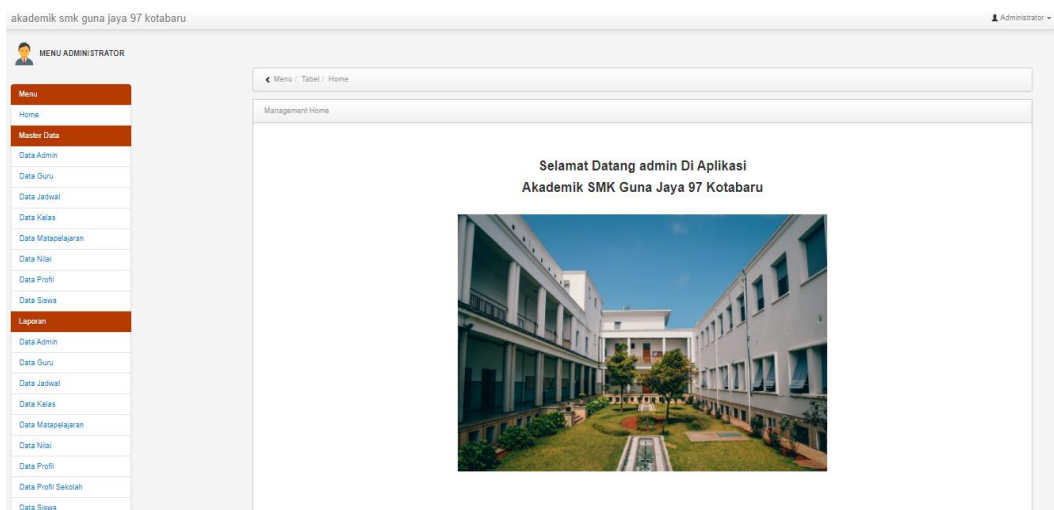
akademik smk guna jaya 97 kotabaru

Administrator

MENU ADMINISTRATOR

Menu
Home
Master Data
Data Admin
Data Guru
Data Jadwal
Data Kelas
Data Matapelajaran
Data Nilai
Data Profil
Data Siswa
Laporan
Data Admin
Data Guru
Data Jadwal
Data Kelas
Data Matapelajaran
Data Nilai
Data Profil
Data Profil Sekolah
Data Siswa

Menu / Tabel / Home

Management Home

Selamat Datang admin Di Aplikasi
Akademik SMK Guna Jaya 97 Kotabaru